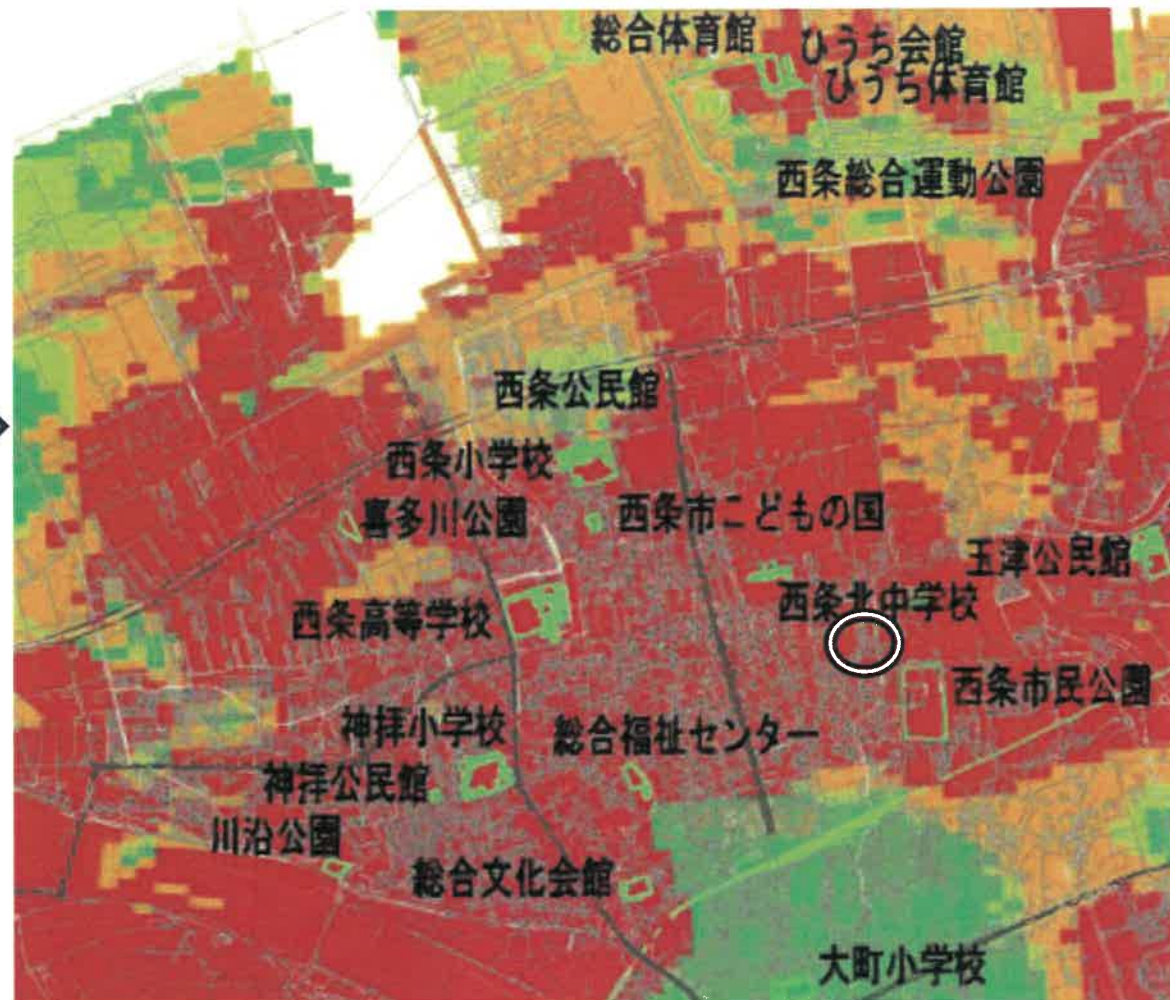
総合体育館
ひうち会館
ひうち体育館
西条総合運動公園
西条公民館
西条小学校
喜多川公園
西条市こどもの国
玉津公民館
西条北中学校
西条高等学校
西条市民公園
神拝小学校
総合福祉センター
神拝公民館
川沿公園
総合文化会館
大町小学校